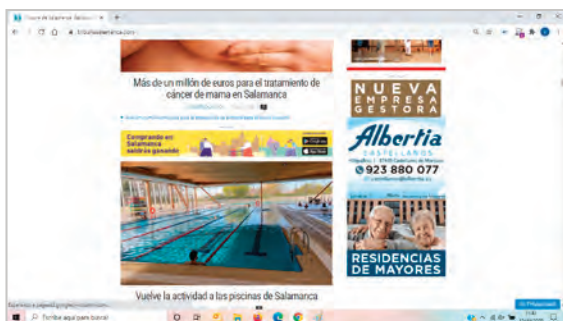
Más de un millón de euros para el tratamiento de cáncer de mama en Salamanca

Comprando en Salamanca salimos ganando

NUEVA EMPRESA GESTORA

Albertia

CASTELLANOS

923 880 077

RESIDENCIAS DE MAYORES

Vuelve la actividad a las piscinas de Salamanca

Escribe aquí para buscar